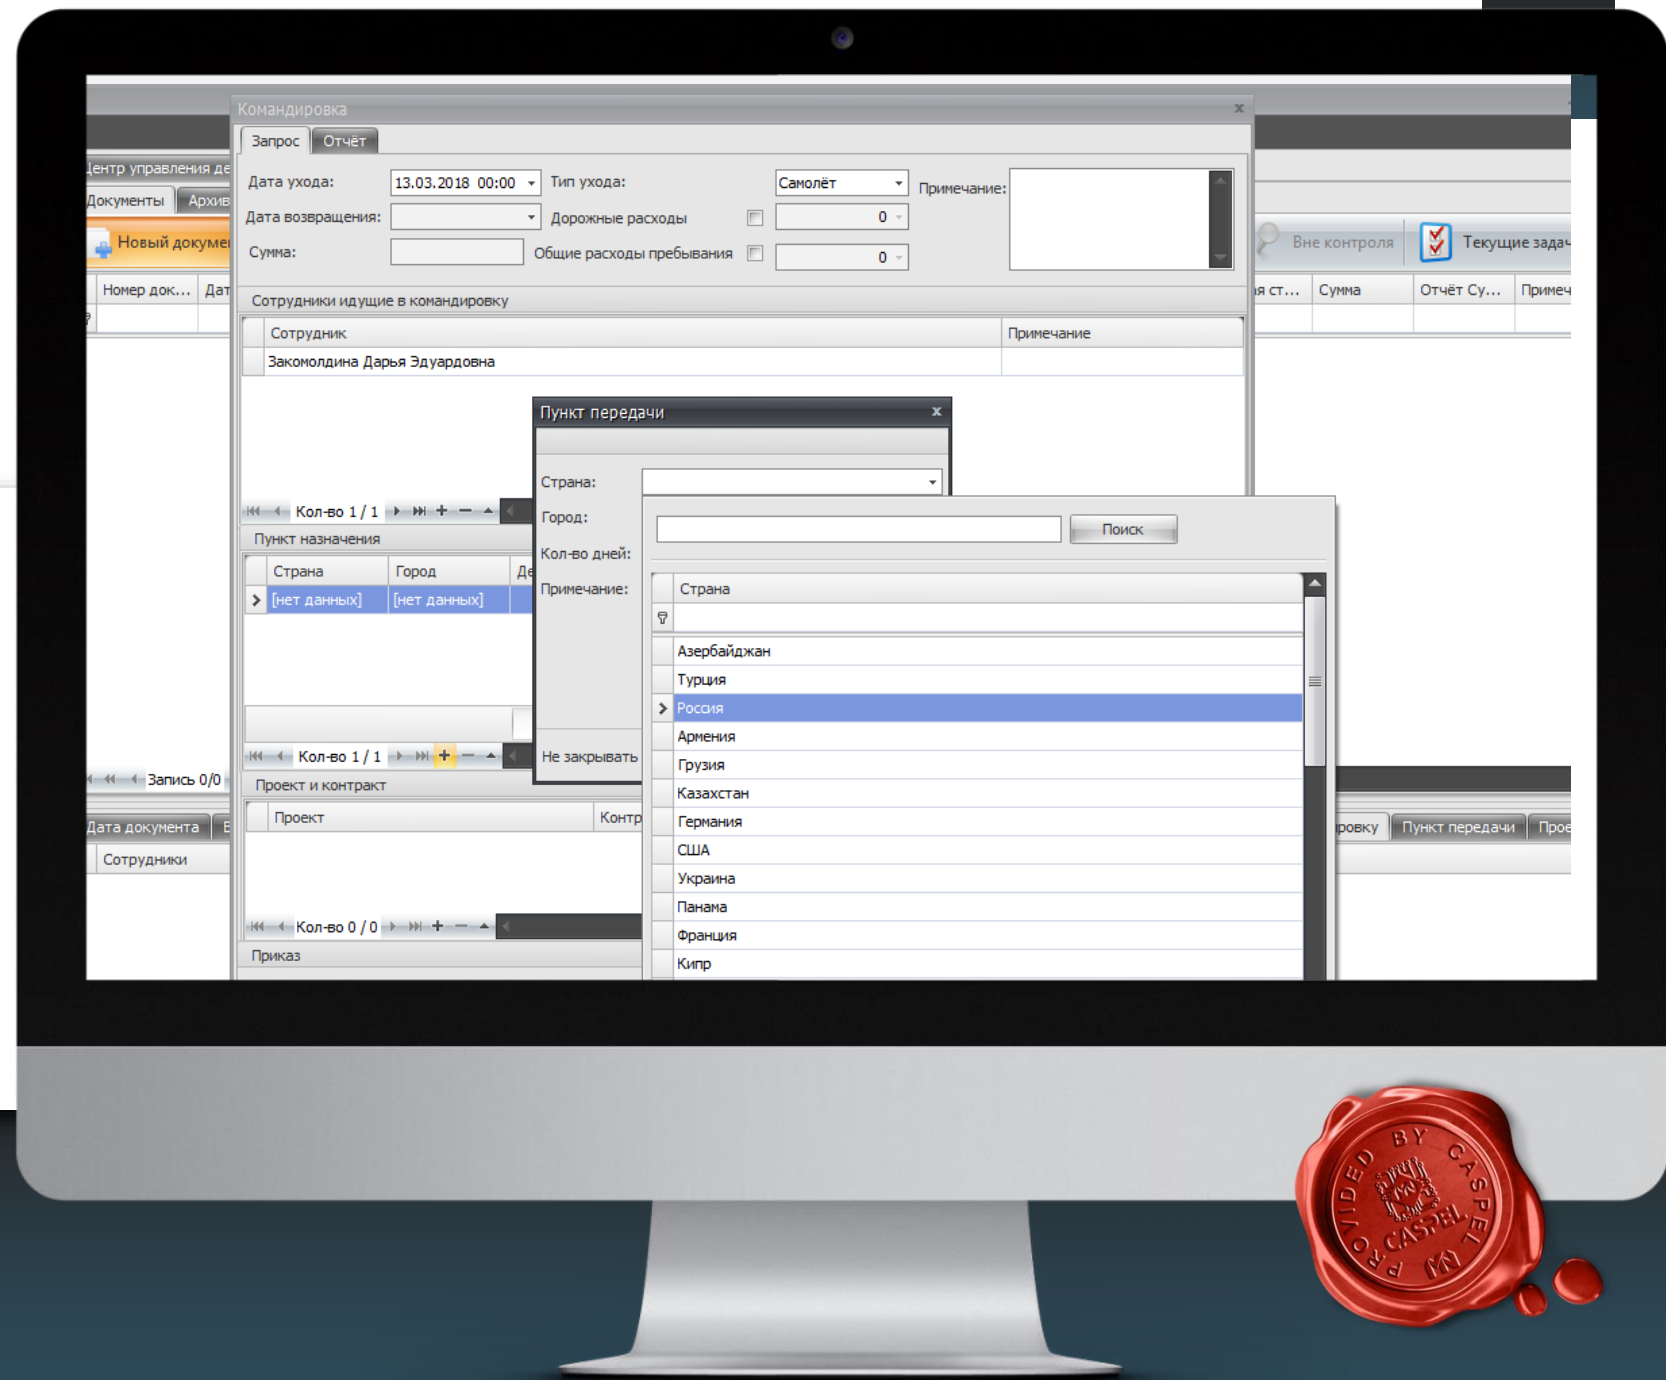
Командировка

Запрос | Отчёт

Дата ухода: 13.03.2018 00:00
Тип ухода: Самолёт
Примечание:
Дата возвращения:
Дорожные расходы 0
Сумма:
Общие расходы пребывания 0

Сотрудники идущие в командировку

| Сотрудник | Примечание |
|---|---|
| Закомолдина Дарья Эдуардовна | |

Кол-во 1 / 1

Пункт назначения

| Страна | Город | Де |
|---|---|---|
| [нет данных] | [нет данных] | |

Кол-во 1 / 1

Проект и контракт

| Проект | Контр |
|---|---|

Кол-во 0 / 0

Приказ

Пункт передачи

Страна:
Город:
Кол-во дней:
Примечание:
Не закрывать

Поиск

| Страна |
|---|
| Азербайджан |
| Турция |
| Россия |
| Армения |
| Грузия |
| Казахстан |
| Германия |
| США |
| Украина |
| Панама |
| Франция |
| Кипр |

Центр управления де
Документы | Архив
Новый докуме
Номер док... | Дат
Запись 0/0
Дата документа | Е
Сотрудники

Вне контроля | Текущие задач
я ст... | Сумма | Отчёт Су... | Примеч
ровку | Пункт передачи | Прое

PROVIDED BY CASPEL CASPEL